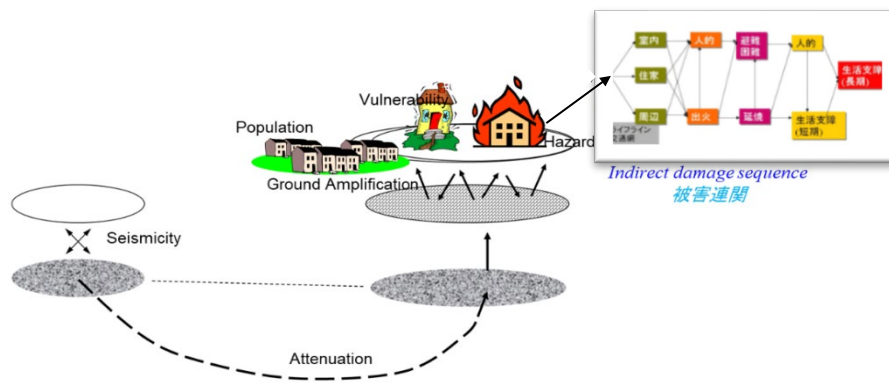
室内
住家
周辺
ライフライン
交通網
人的
出火
避難
困難
延焼
人的
生活支障
(短期)
生活支障
(長期)

Vulnerability
Population
Hazard
Ground Amplification

Indirect damage sequence
被害連関

Seismicity

Attenuation